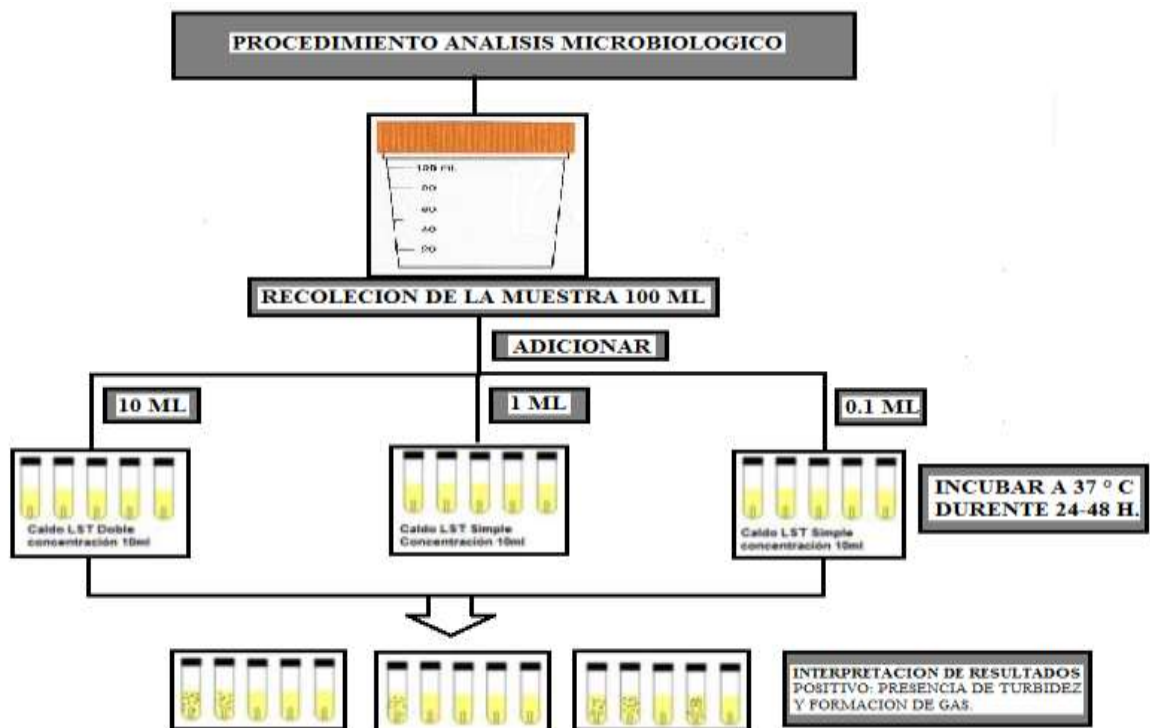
PROCEDIMIENTO ANALISIS MICROBIOLOGICO

100 mL
80
60
40
20

RECOLECION DE LA MUESTRA 100 ML

ADICIONAR

10 ML

1 ML

0.1 ML

Caldo LST Doble concentración 10ml

Caldo LST Simple Concentración 10ml

Caldo LST Simple concentración 10ml

INCUBAR A 37 ° C DURENTE 24-48 H.

INTERPRETACION DE RESULTADOS
POSITIVO: PRESENCIA DE TURBIDEZ Y FORMACION DE GAS.